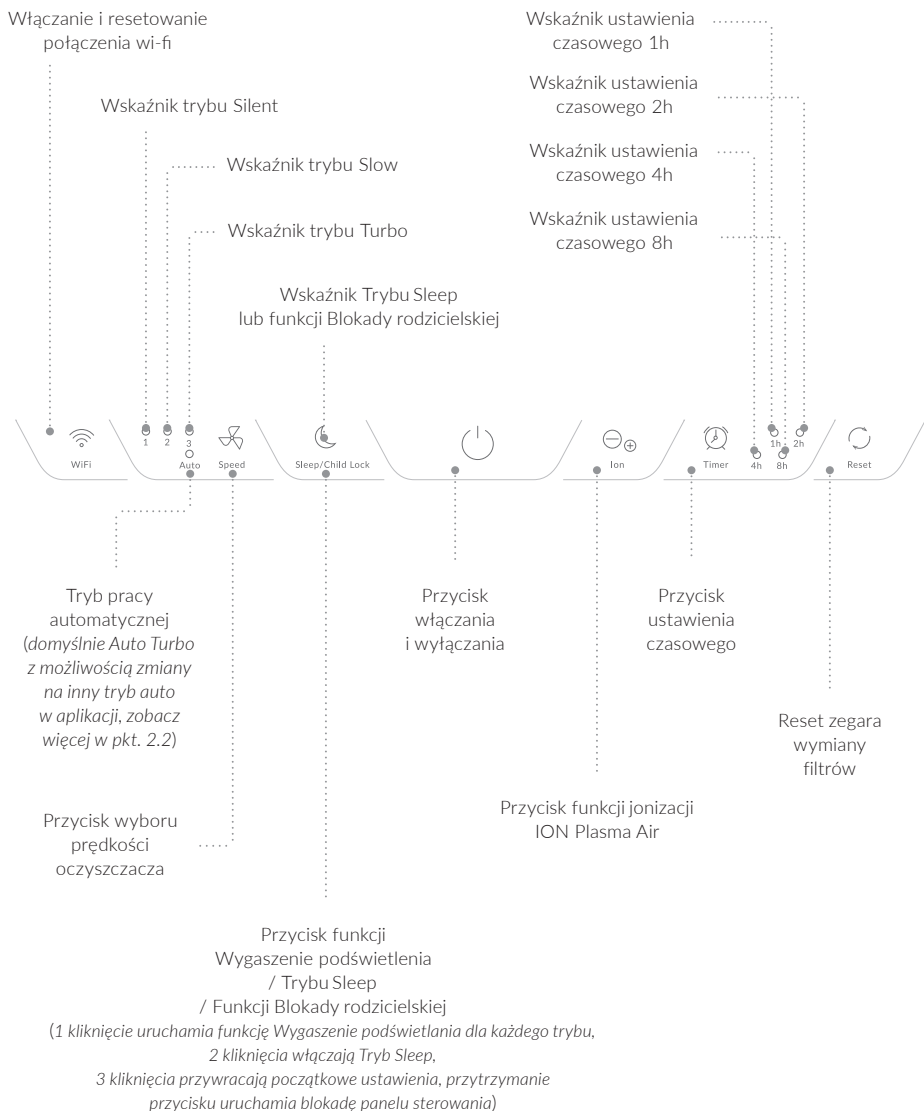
Włączanie i resetowanie połączenia wi-fi

Wskaźnik trybu Silent

Wskaźnik trybu Slow

Wskaźnik trybu Turbo

Wskaźnik Trybu Sleep lub funkcji Blokady rodzicielskiej

Wskaźnik ustawienia czasowego 1h

Wskaźnik ustawienia czasowego 2h

Wskaźnik ustawienia czasowego 4h

Wskaźnik ustawienia czasowego 8h

WiFi

1 2 3

Auto

Speed

Sleep/Child Lock

Ion

Timer

4h 1h 8h 2h

Reset

Tryb pracy automatycznej (*domyślnie Auto Turbo z możliwością zmiany na inny tryb auto w aplikacji, zobacz więcej w pkt. 2.2*)

Przycisk włączania i wyłączania

Przycisk ustawienia czasowego

Reset zegara wymiany filtrów

Przycisk funkcji jonizacji ION Plasma Air

Przycisk wyboru prędkości oczyszczacza

Przycisk funkcji Wygaszenie podświetlenia / Trybu Sleep / Funkcji Blokady rodzicielskiej
(*1 kliknięcie uruchamia funkcję Wygaszenie podświetlania dla każdego trybu, 2 kliknięcia włączają Tryb Sleep, 3 kliknięcia przywracają początkowe ustawienia, przytrzymanie przycisku uruchamia blokadę panelu sterowania*)